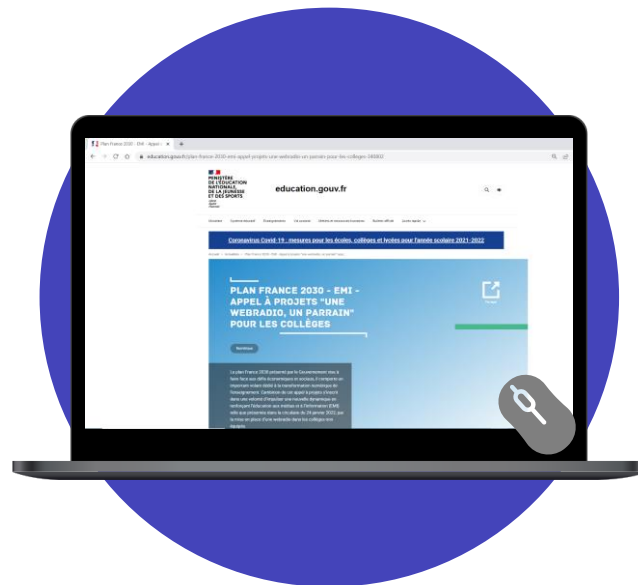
Plan France 2030 - EMI - Appel

education.gouv.fr/plan-france-2030-emi-appel-projets-une-webradio-un-parrain-pour-les-colleges-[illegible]

MINISTÈRE DE L'ÉDUCATION NATIONALE, DE LA JEUNESSE ET DES SPORTS

education.gouv.fr

Coronavirus Covid-19 : mesures pour les écoles, collèges et lycées pour l'année scolaire 2021-2022

PLAN FRANCE 2030 - EMI - APPEL À PROJETS "UNE WEBRADIO, UN PARRAIN" POUR LES COLLÈGES

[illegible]

Le plan France 2030 présenté par le Gouvernement vise à faire face aux défis économiques et sociaux. Il comporte un important volet dédié à la transformation numérique de l'enseignement. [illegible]